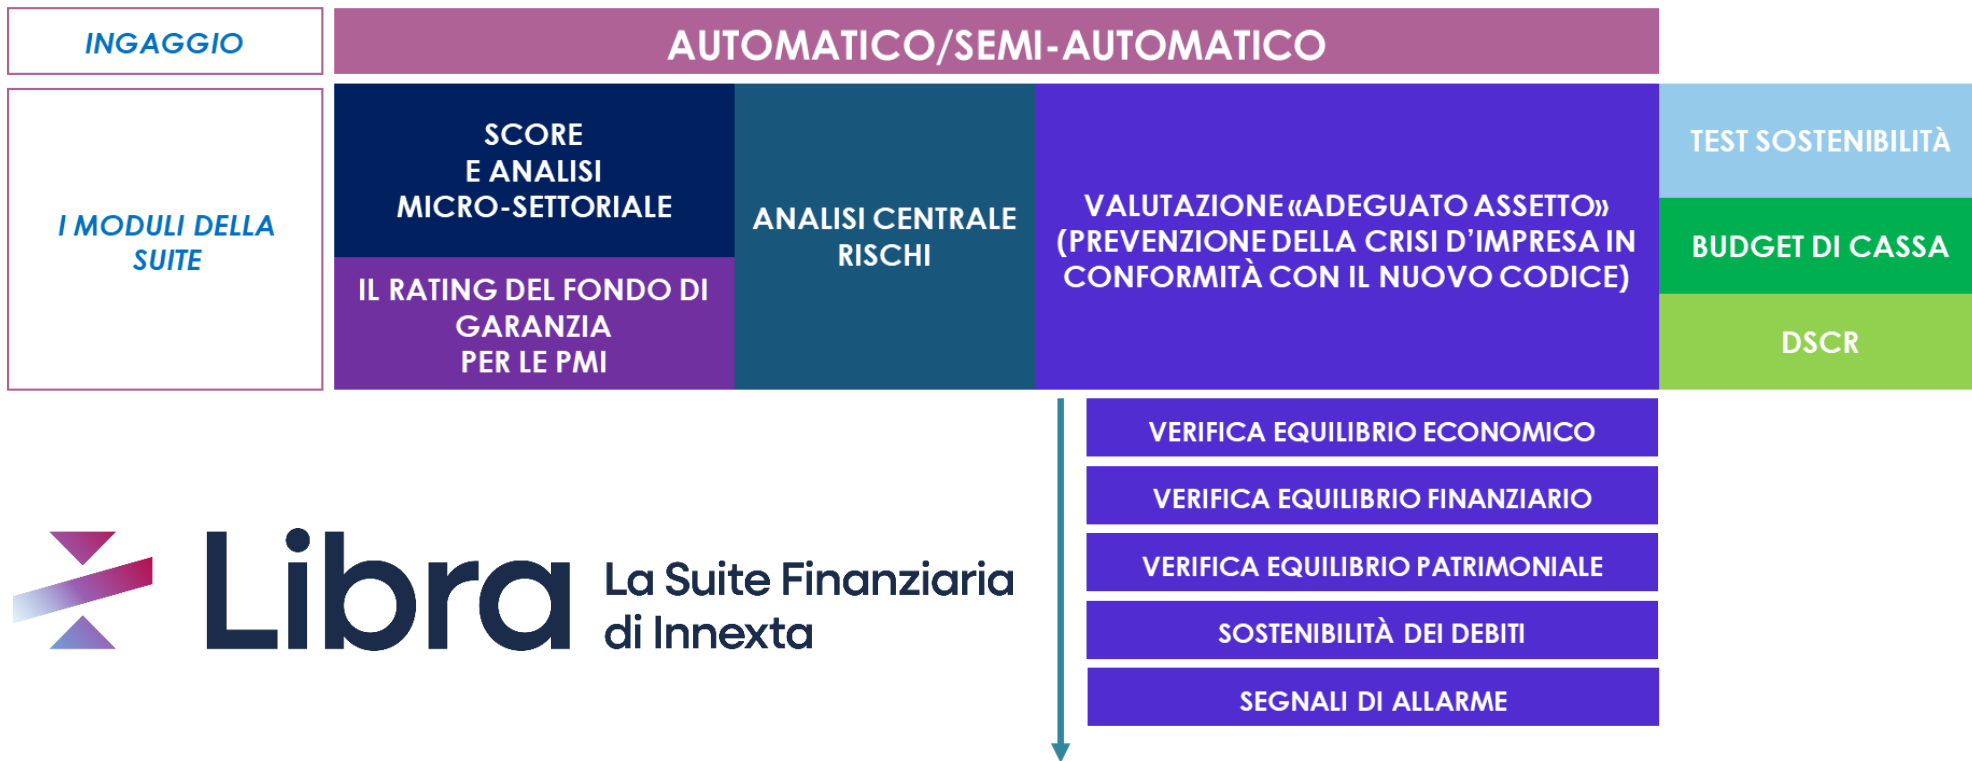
INGAGGIO

AUTOMATICO/SEMI-AUTOMATICO

I MODULI DELLA SUITE

SCORE E ANALISI MICRO-SETTORIALE

IL RATING DEL FONDO DI GARANZIA PER LE PMI

ANALISI CENTRALE RISCHI

VALUTAZIONE «ADEGUATO ASSETTO» (PREVENZIONE DELLA CRISI D'IMPRESA IN CONFORMITÀ CON IL NUOVO CODICE)

TEST SOSTENIBILITÀ

BUDGET DI CASSA

DSCR

VERIFICA EQUILIBRIO ECONOMICO

VERIFICA EQUILIBRIO FINANZIARIO

VERIFICA EQUILIBRIO PATRIMONIALE

SOSTENIBILITÀ DEI DEBITI

SEGNALI DI ALLARME

Libra La Suite Finanziaria di Innexta